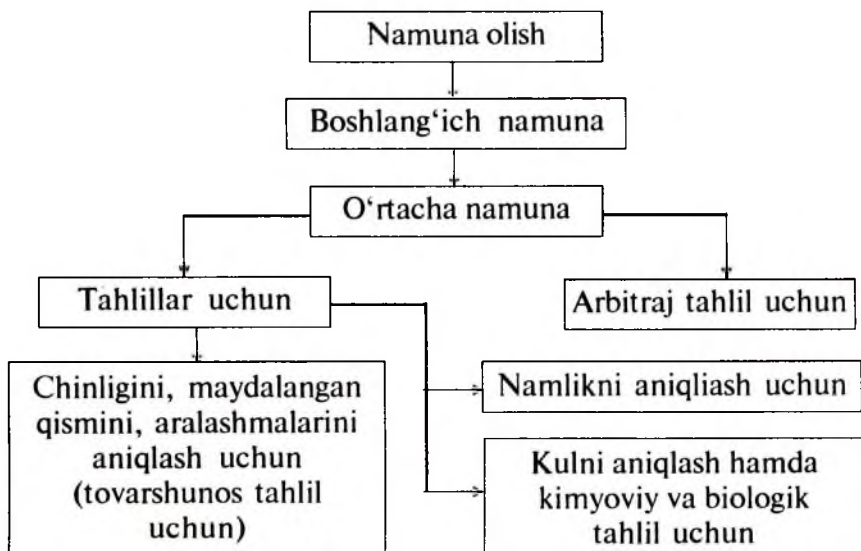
Namuna olish

Boshlang‘ich namuna

O‘rtacha namuna

Tahlillar uchun

Arbitraj tahlil uchun

Chinligini, maydalangan qismini, aralashmalarini aniqlash uchun (tovarshunos tahlil uchun)

Namlikni aniqliash uchun

Kulni aniqlash hamda kimyoviy va biologik tahlil uchun